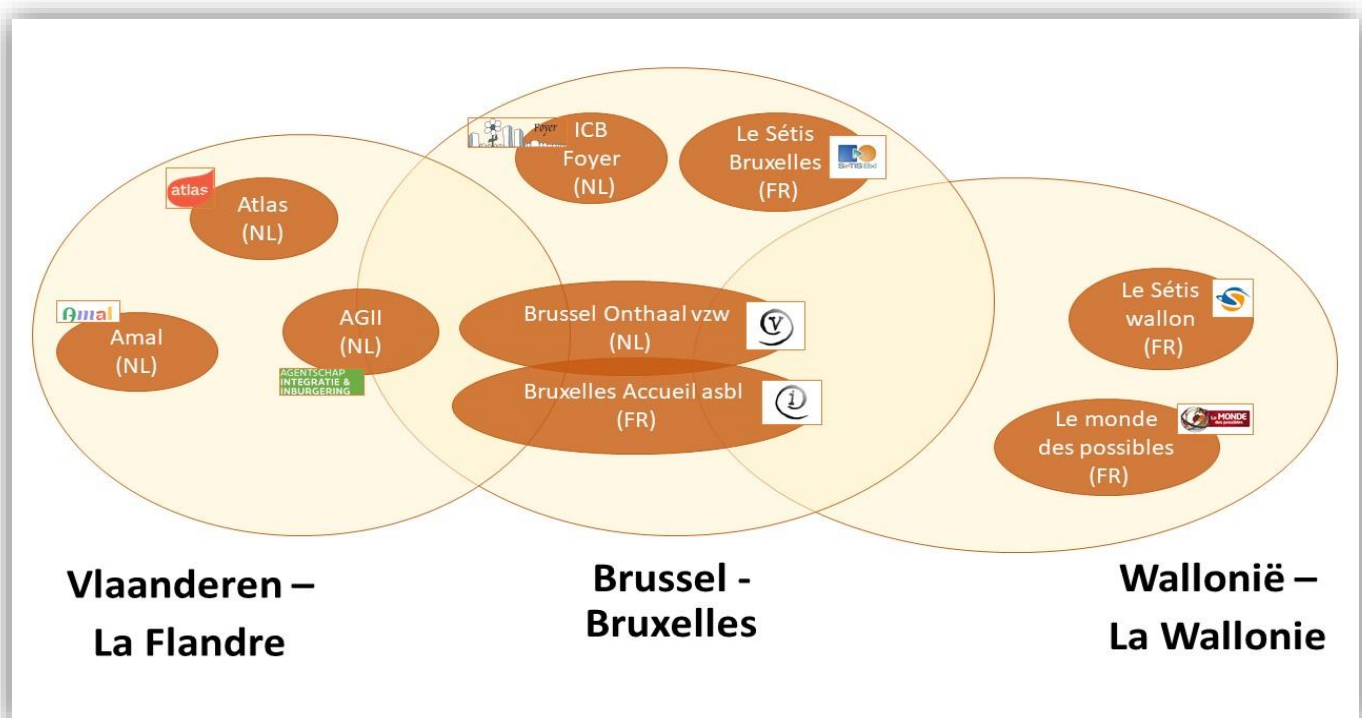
Foyer

ICB Foyer (NL)

Le Sétis Bruxelles (FR)

SeTIS bxl

atlas

Atlas (NL)

Amal

Amal (NL)

AGII (NL)

AGENTSCHAP INTEGRATIE & INBURGERING

Brussel Onthaal vzw (NL)

Bruxelles Accueil asbl (FR)

Le Sétis wallon (FR)

Le monde des possibles (FR)

Le MONDE des possibles

Vlaanderen – La Flandre

Brussel - Bruxelles

Wallonië – La Wallonie